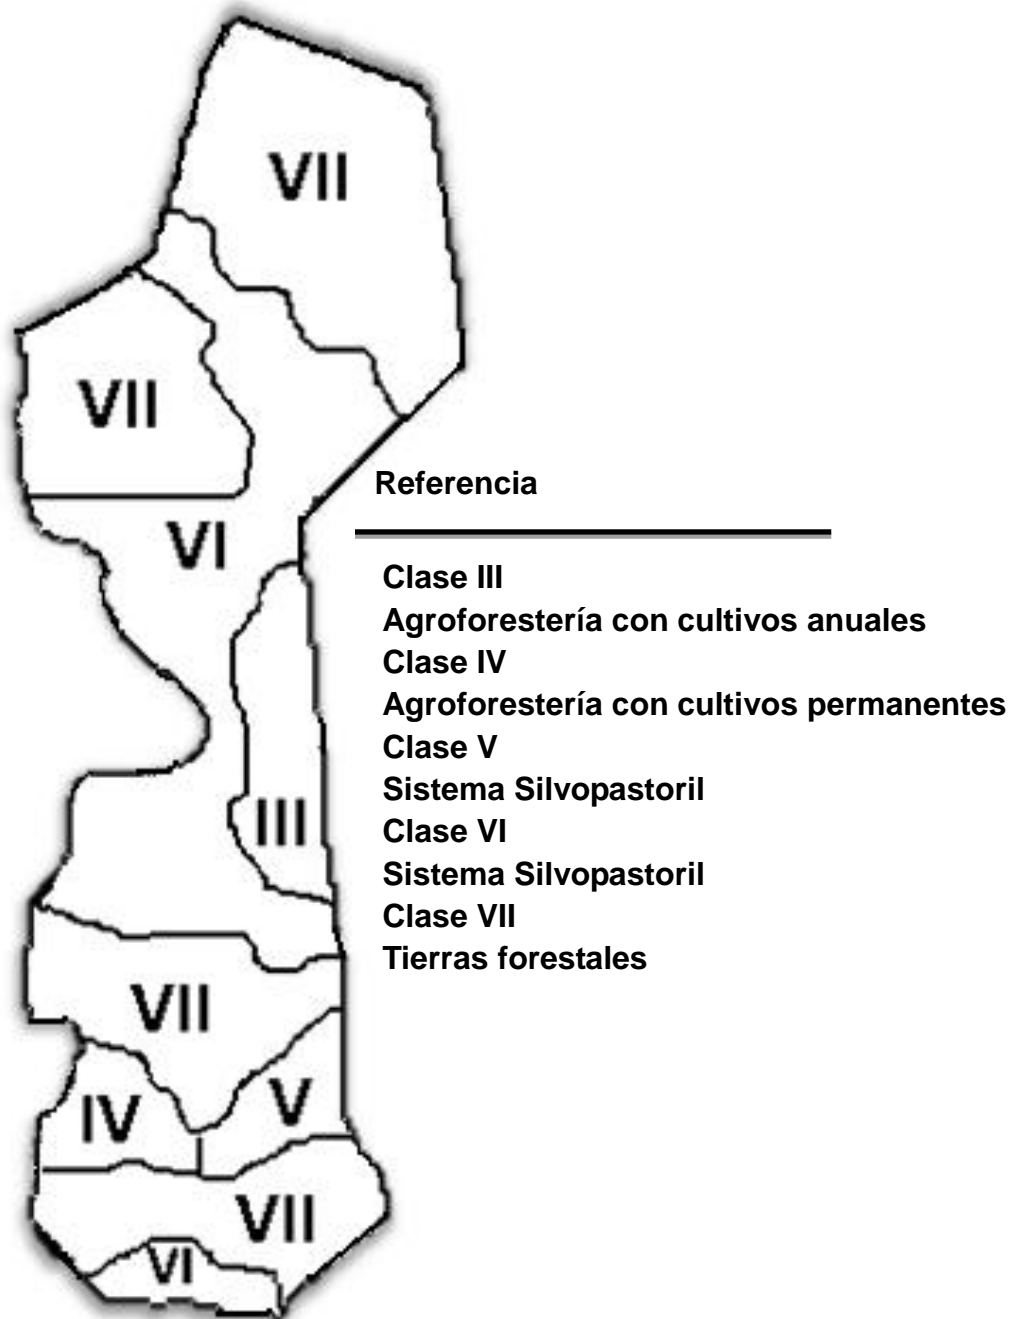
VII

VII

VI

III

VII

IV

V

VII

VI

Referencia

Clase III
Agroforestería con cultivos anuales
Clase IV
Agroforestería con cultivos permanentes
Clase V
Sistema Silvopastoril
Clase VI
Sistema Silvopastoril
Clase VII
Tierras forestales